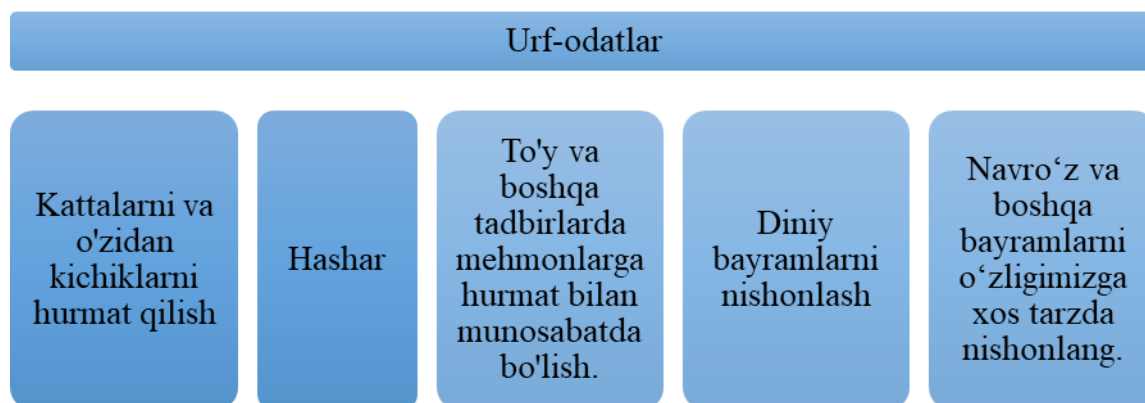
Urf-odatlar

Kattalarni va o'zidan kichiklarni hurmat qilish

Hashar

To'y va boshqa tadbirlarda mehmonlarga hurmat bilan munosabatda bo'lish.

Diniy bayramlarni nishonlash

Navro‘z va boshqa bayramlarni o‘zligimizga xos tarzda nishonlang.